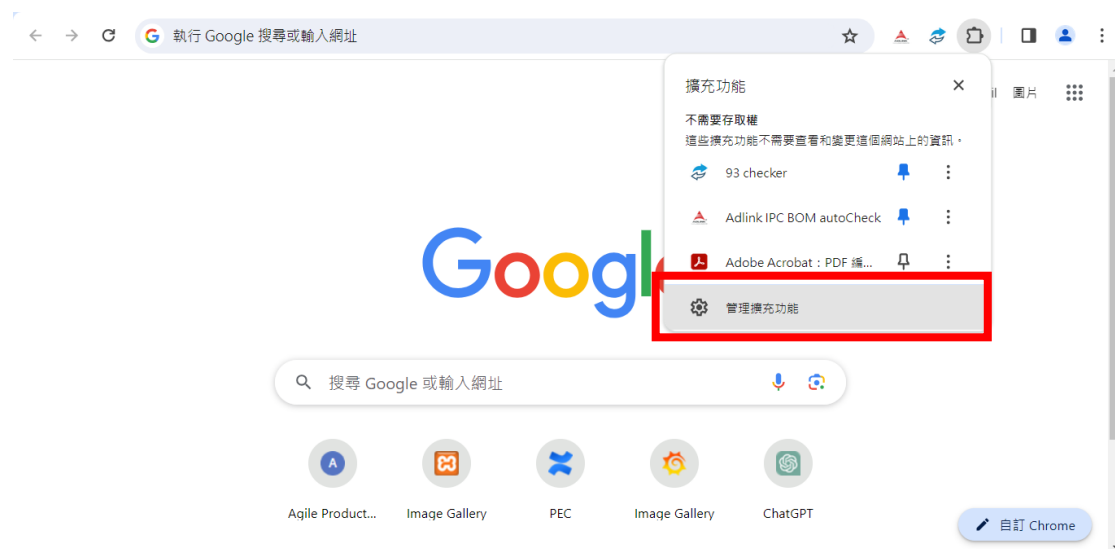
執行 Google 搜尋或輸入網址

擴充功能

不需要存取權
這些擴充功能不需要查看和變更這個網站上的資訊。

93 checker

Adlink IPC BOM autoCheck

Adobe Acrobat：PDF 編...

管理擴充功能

il 圖片

Googl

搜尋 Google 或輸入網址

Agile Product...

Image Gallery

PEC

Image Gallery

ChatGPT

自訂 Chrome